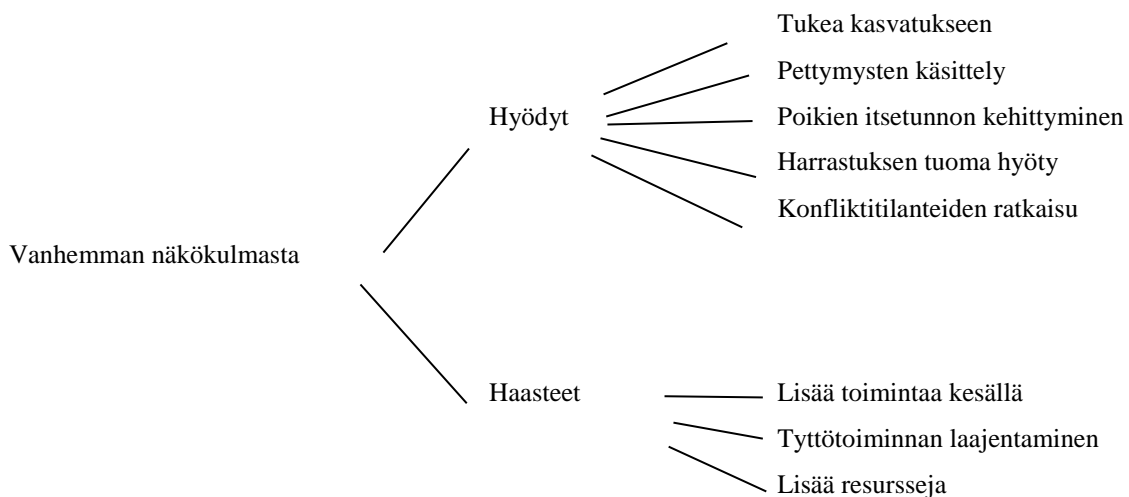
Vanhemman näkökulmasta

Hyödyt

Tukea kasvatukseen

Pettymysten käsittely

Poikien itsetunnon kehittyminen

Harrastuksen tuoma hyöty

Konfliktitilanteiden ratkaisu

Haasteet

Lisää toimintaa kesällä

Tyttötoiminnan laajentaminen

Lisää resursseja